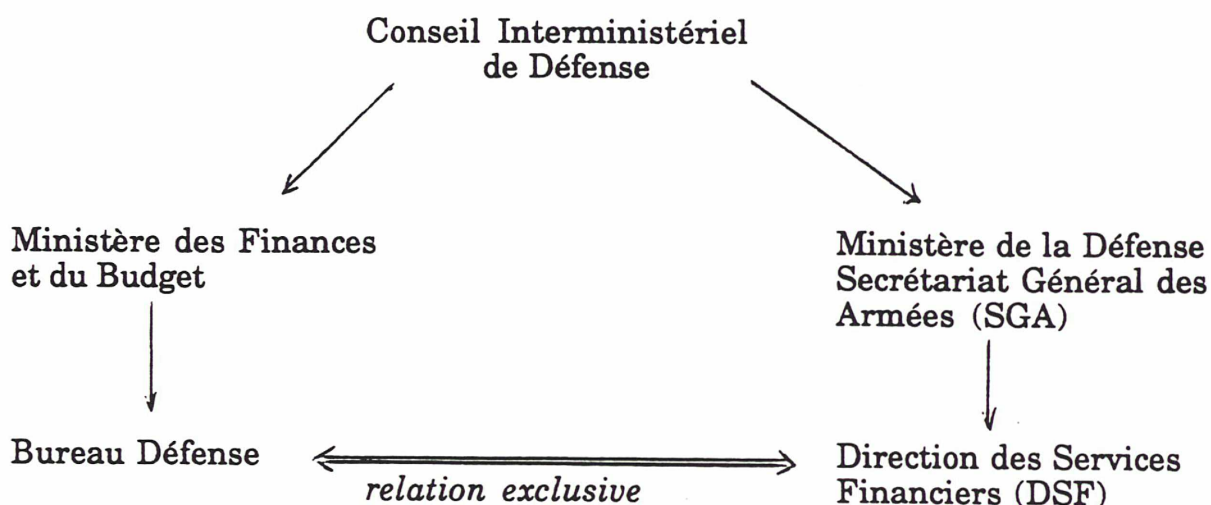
Conseil Interministériel de Défense

Ministère des Finances et du Budget

Ministère de la Défense Secrétariat Général des Armées (SGA)

Bureau Défense

relation exclusive

Direction des Services Financiers (DSF)